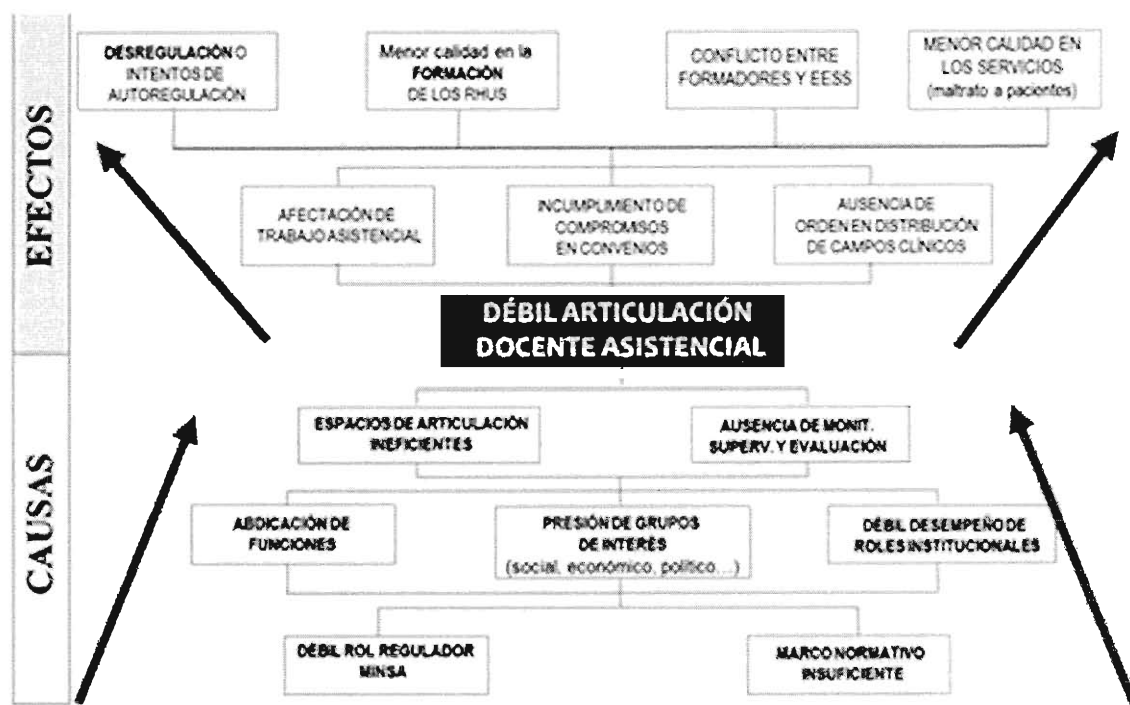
EFECTOS

DESREGULACIÓN O INTENTOS DE AUTOREGULACIÓN

Menor calidad en la FORMACIÓN DE LOS RHUS

CONFLICTO ENTRE FORMADORES Y EESS

MENOR CALIDAD EN LOS SERVICIOS (maltrato a pacientes)

AFECTACIÓN DE TRABAJO ASISTENCIAL

INCUMPLIMIENTO DE COMPROMISOS EN CONVENIOS

AUSENCIA DE ORDEN EN DISTRIBUCIÓN DE CAMPOS CLÍNICOS

DÉBIL ARTICULACIÓN DOCENTE ASISTENCIAL

CAUSAS

ESPACIOS DE ARTICULACIÓN INEFICIENTES

AUSENCIA DE MONIT. SUPERV. Y EVALUACIÓN

ABDICACIÓN DE FUNCIONES

PRESIÓN DE GRUPOS DE INTERÉS (social, económico, político, ...)

DÉBIL DESEMPEÑO DE ROLES INSTITUCIONALES

DÉBIL ROL REGULADOR MINSA

MARCO NORMATIVO INSUFICIENTE